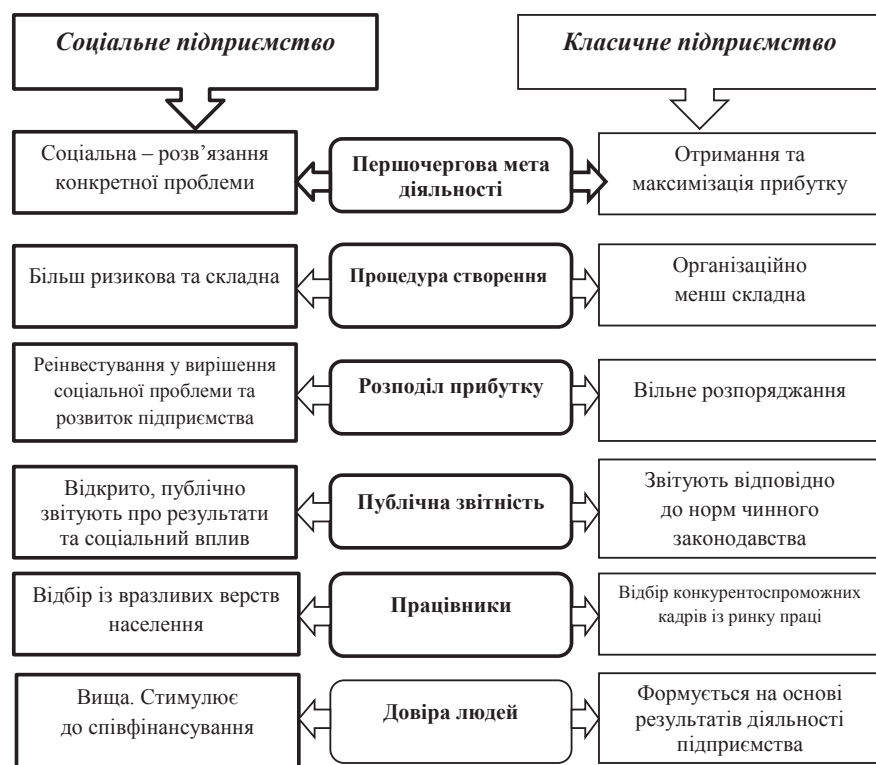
Соціальне підприємство

Класичне підприємство

Соціальна – розв'язання конкретної проблеми

Першочергова мета діяльності

Отримання та максимізація прибутку

Більш ризикова та складна

Процедура створення

Організаційно менш складна

Реінвестування у вирішення соціальної проблеми та розвиток підприємства

Розподіл прибутку

Вільне розпорядження

Відкрито, публічно звітують про результати та соціальний вплив

Публічна звітність

Звітують відповідно до норм чинного законодавства

Відбір із вразливих верств населення

Працівники

Відбір конкурентоспроможних кадрів із ринку праці

Вища. Стимулює до співфінансування

Довіра людей

Формується на основі результатів діяльності підприємства